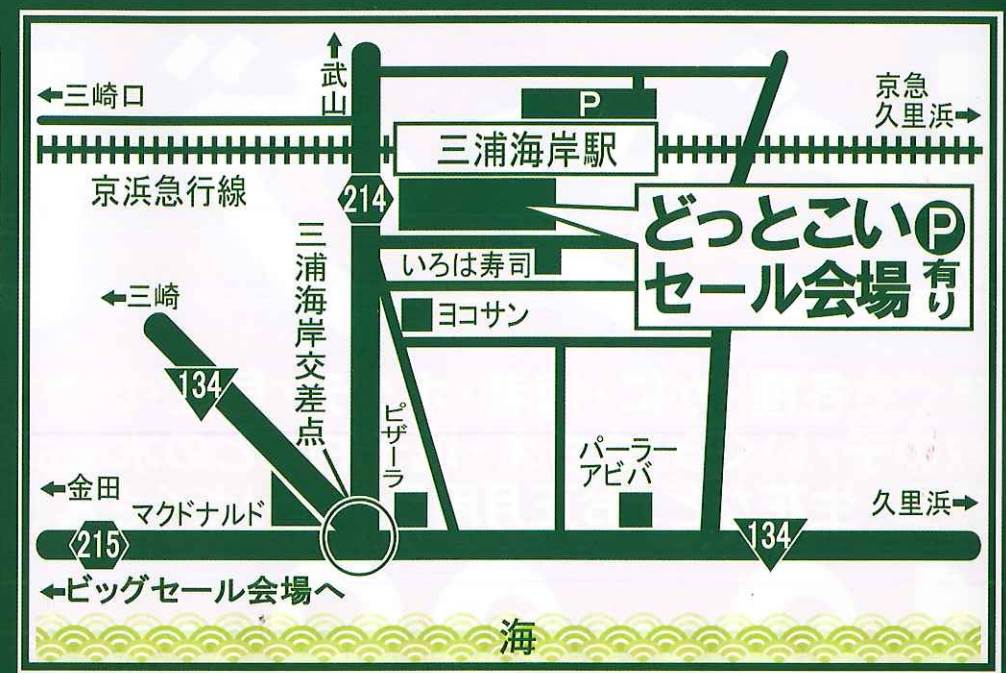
武山
三崎口
P
京急
久里浜
三浦海岸駅
京浜急行線
214
どっとこい
セール会場
P
有り
いろは寿司
ヨコサン
三浦海岸交差点
三崎
134
ピザーラ
パーラーアビバ
金田
マクドナルド
久里浜
215
134
ビッグセール会場へ
海